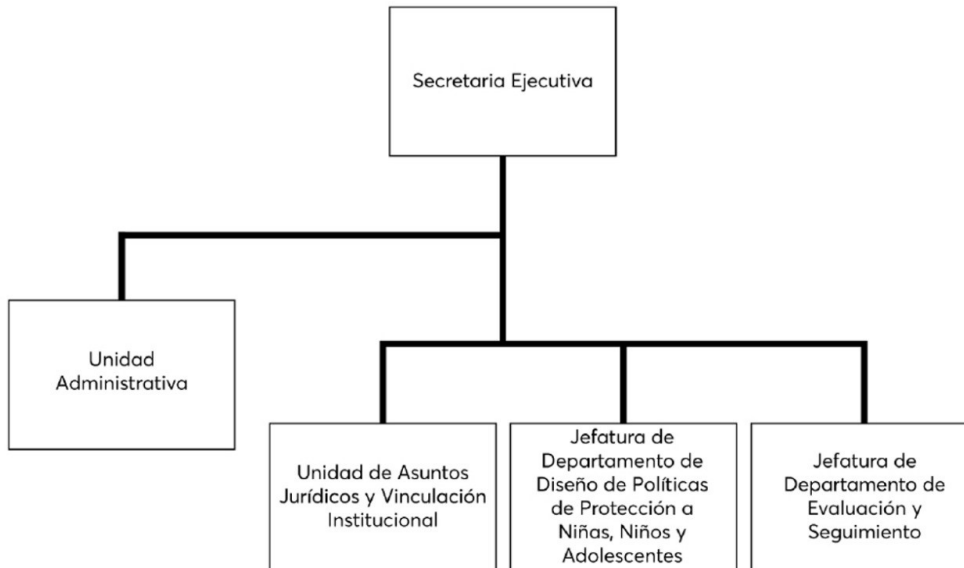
Secretaria Ejecutiva

Unidad Administrativa

Unidad de Asuntos Jurídicos y Vinculación Institucional

Jefatura de Departamento de Diseño de Políticas de Protección a Niñas, Niños y Adolescentes

Jefatura de Departamento de Evaluación y Seguimiento